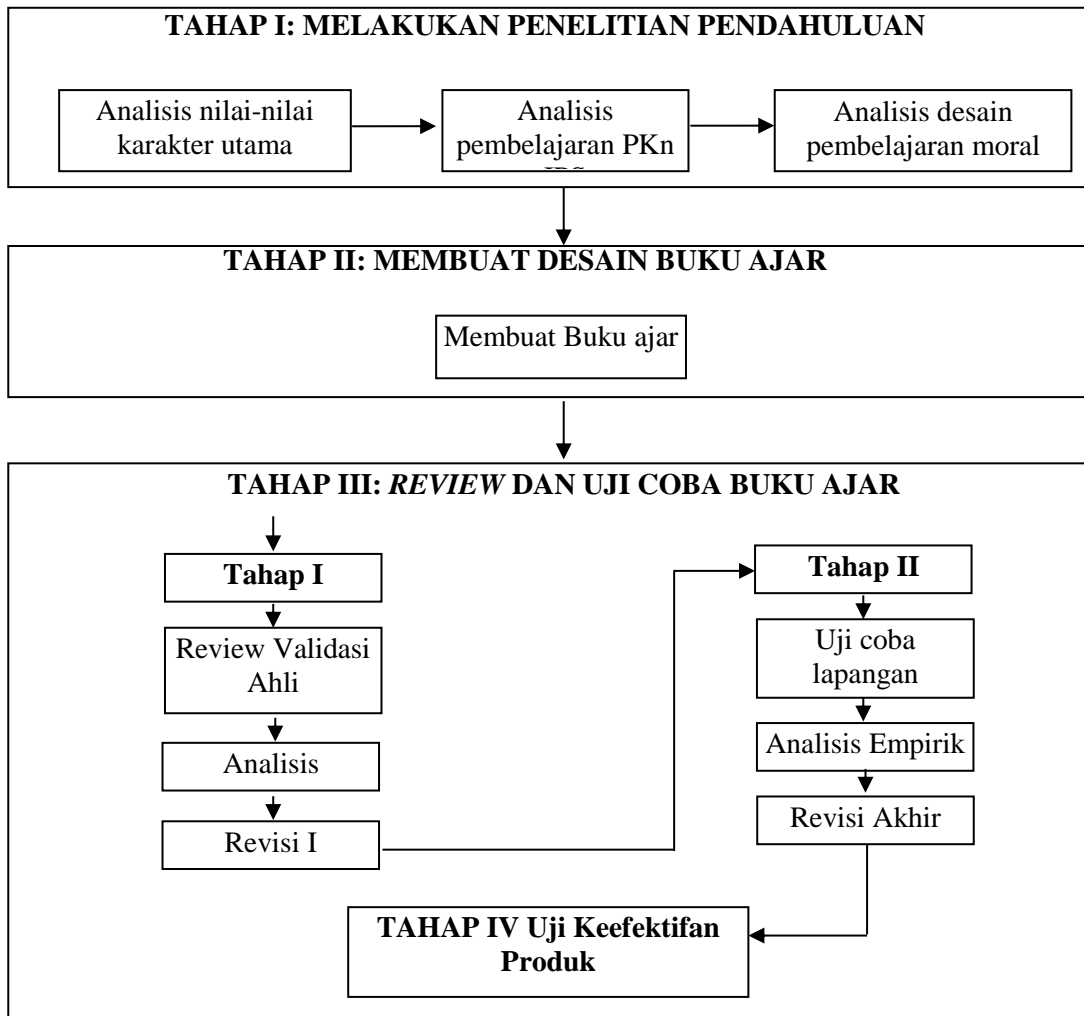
TAHAP I: MELAKUKAN PENELITIAN PENDAHULUAN

Analisis nilai-nilai karakter utama

Analisis pembelajaran PKn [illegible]

Analisis desain pembelajaran moral

TAHAP II: MEMBUAT DESAIN BUKU AJAR

Membuat Buku ajar

TAHAP III: *REVIEW* DAN UJI COBA BUKU AJAR

Tahap I

Review Validasi Ahli

Analisis

Revisi I

Tahap II

Uji coba lapangan

Analisis Empirik

Revisi Akhir

TAHAP IV Uji Keefektifan Produk